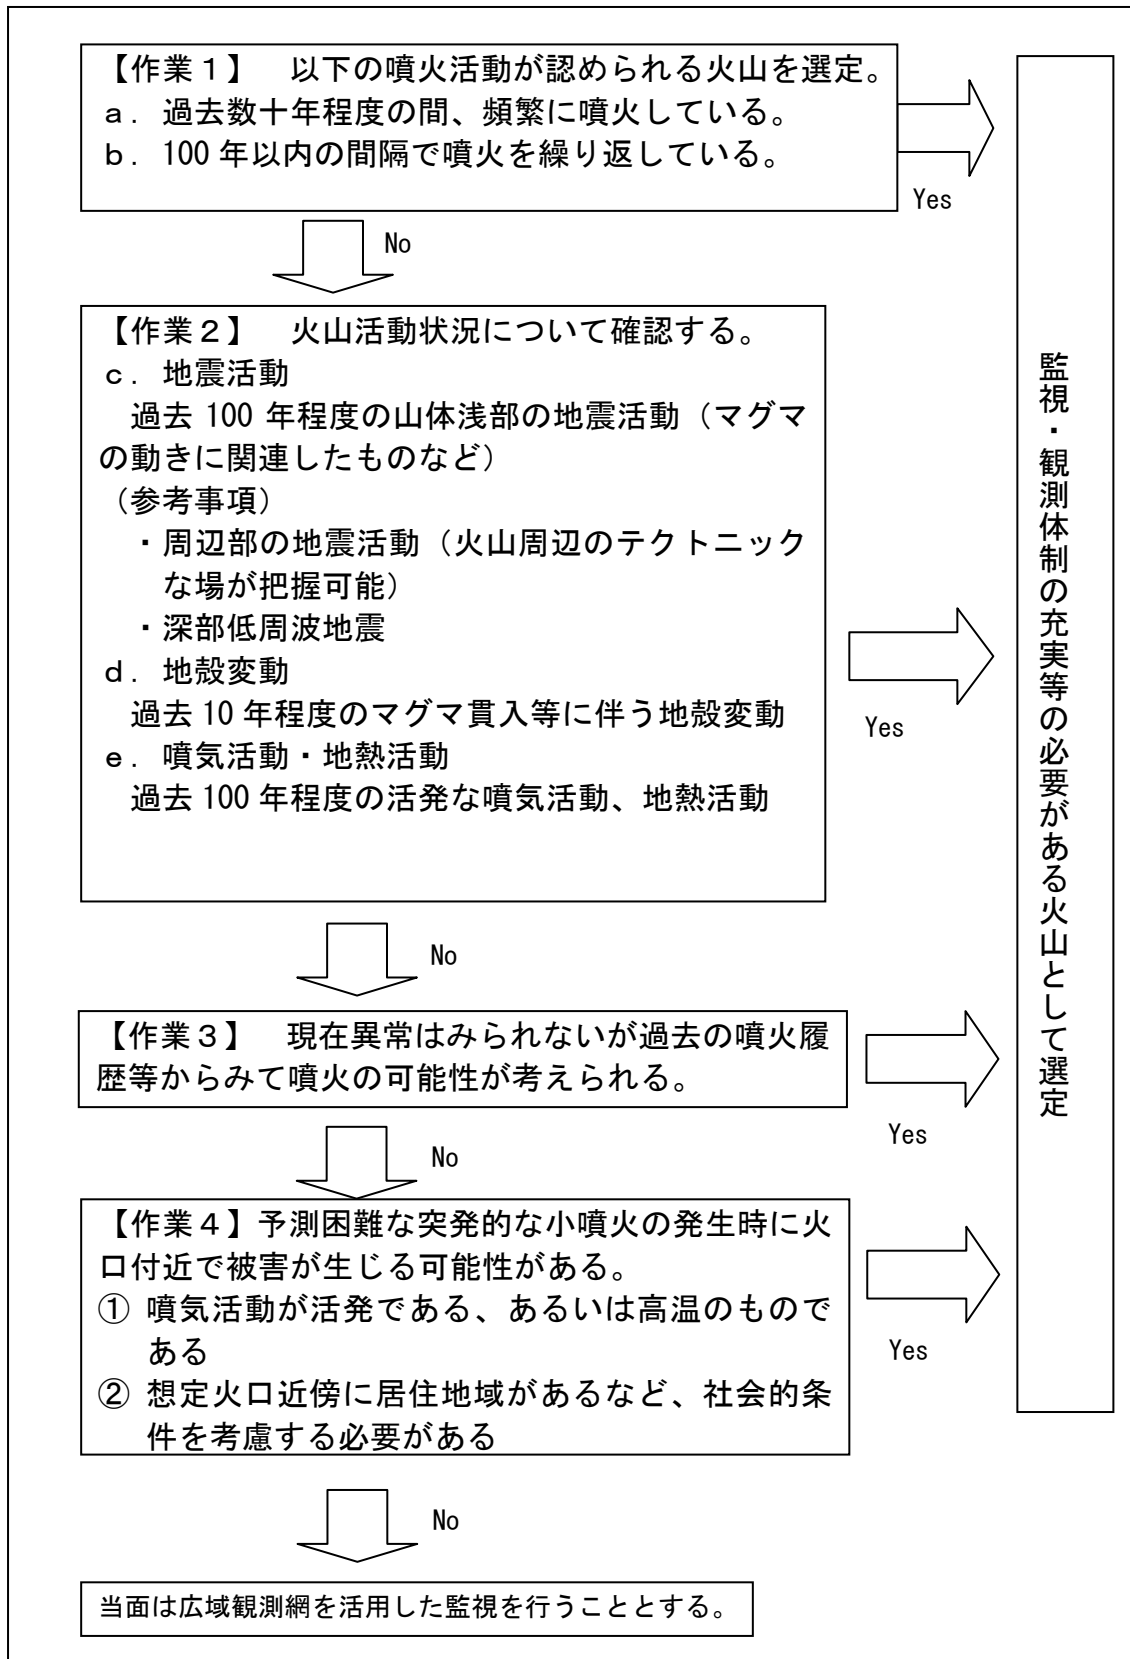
【作業１】　以下の噴火活動が認められる火山を選定。
ａ．過去数十年程度の間、頻繁に噴火している。
ｂ．100 年以内の間隔で噴火を繰り返している。

Yes

No

【作業２】　火山活動状況について確認する。
ｃ．地震活動
過去 100 年程度の山体浅部の地震活動（マグマの動きに関連したものなど）
（参考事項）
・周辺部の地震活動（火山周辺のテクトニックな場が把握可能）
・深部低周波地震
ｄ．地殻変動
過去 10 年程度のマグマ貫入等に伴う地殻変動
ｅ．噴気活動・地熱活動
過去 100 年程度の活発な噴気活動、地熱活動

Yes

No

【作業３】　現在異常はみられないが過去の噴火履歴等からみて噴火の可能性が考えられる。

Yes

No

【作業４】予測困難な突発的な小噴火の発生時に火口付近で被害が生じる可能性がある。
① 噴気活動が活発である、あるいは高温のものである
② 想定火口近傍に居住地域があるなど、社会的条件を考慮する必要がある

Yes

No

当面は広域観測網を活用した監視を行うこととする。

監視・観測体制の充実等の必要がある火山として選定